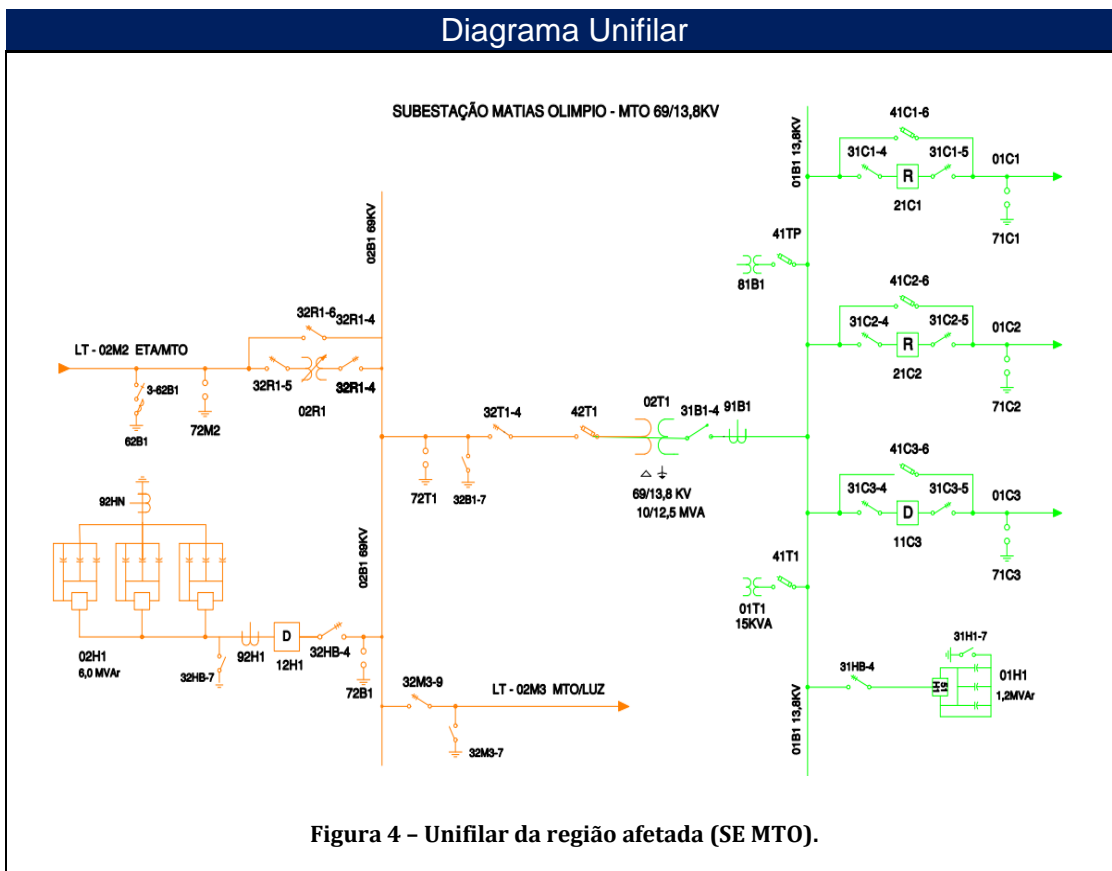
Diagrama Unifilar

SUBESTAÇÃO MATIAS OLIMPIO - MTO 69/13,8KV

02B1 69KV

32R1-6 32R1-4

LT - 02M2 ETA/MTO

3-62B1

62B1

72M2

32R1-5

32R1-4

02R1

32T1-4

42T1

02T1

31B1-4

91B1

72T1

32B1-7

69/13,8 KV
10/12,5 MVA

92HN

02B1 69KV

02H1
6,0 MVAr

32HB-7

92H1

D

12H1

32HB-4

72B1

32M3-9

LT - 02M3 MTO/LUZ

32M3-7

01B1 13,8KV

41C1-6

31C1-4

R

31C1-5

01C1

21C1

71C1

41TP

81B1

41C2-6

31C2-4

R

31C2-5

01C2

21C2

71C2

41C3-6

31C3-4

D

31C3-5

01C3

11C3

71C3

41T1

01T1
15KVA

31H1-7

31HB-4

01H1
1,2MVAr

01B1 13,8KV

Figura 4 – Unifilar da região afetada (SE MTO).